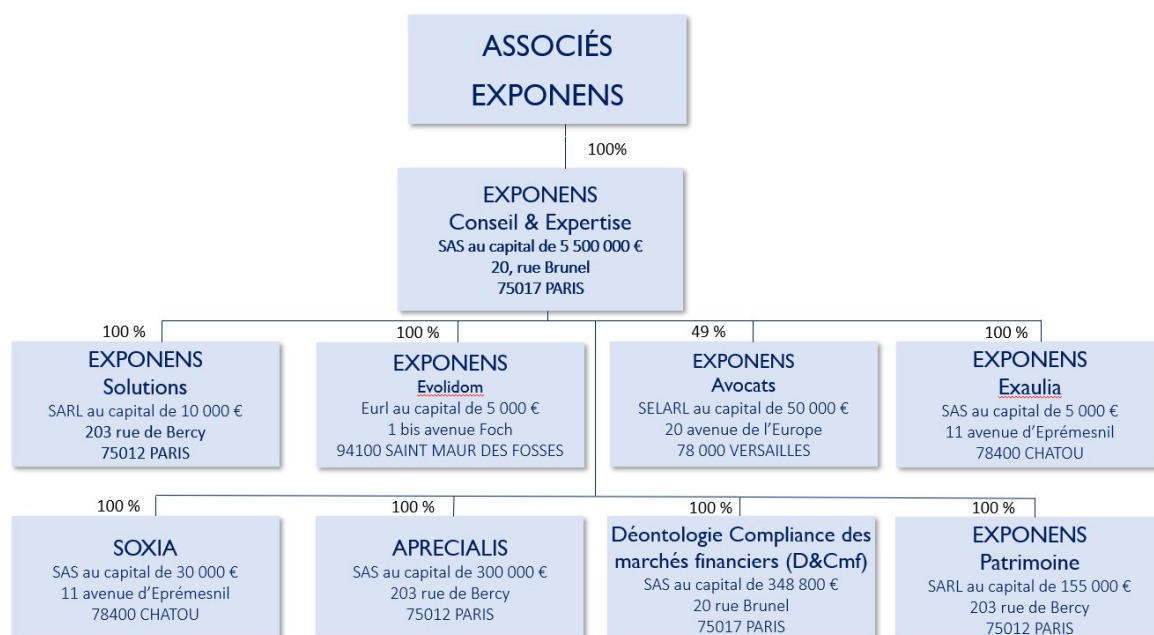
ASSOCIÉS
EXPONENS

100%

EXPONENS
Conseil & Expertise
SAS au capital de 5 500 000 €
20, rue Brunel
75017 PARIS

100 %

EXPONENS
Solutions
SARL au capital de 10 000 €
203 rue de Bercy
75012 PARIS

100 %

EXPONENS
Evolidom
Eurl au capital de 5 000 €
1 bis avenue Foch
94100 SAINT MAUR DES FOSSES

49 %

EXPONENS
Avocats
SELARL au capital de 50 000 €
20 avenue de l'Europe
78 000 VERSAILLES

100 %

EXPONENS
Exaulia
SAS au capital de 5 000 €
11 avenue d'Eprémesnil
78400 CHATOU

100 %

SOXIA
SAS au capital de 30 000 €
11 avenue d'Eprémesnil
78400 CHATOU

100 %

APRECIALIS
SAS au capital de 300 000 €
203 rue de Bercy
75012 PARIS

100 %

Déontologie Compliance des marchés financiers (D&Cmf)
SAS au capital de 348 800 €
20 rue Brunel
75017 PARIS

100 %

EXPONENS
Patrimoine
SARL au capital de 155 000 €
203 rue de Bercy
75012 PARIS